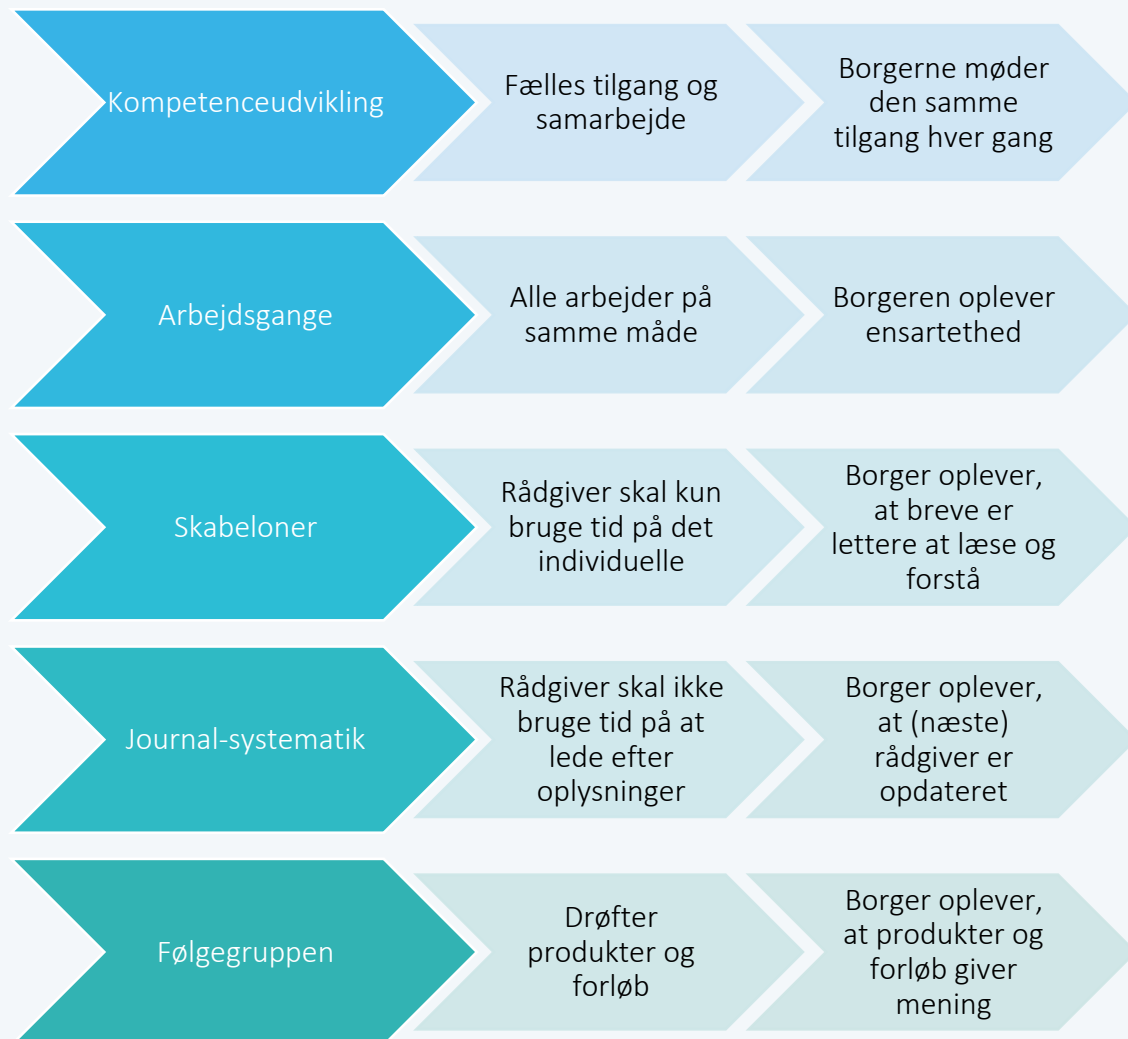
Kompetenceudvikling

Fælles tilgang og samarbejde

Borgerne møder den samme tilgang hver gang

Arbejdsgange

Alle arbejder på samme måde

Borgeren oplever ensartethed

Skabeloner

Rådgiver skal kun bruge tid på det individuelle

Borger oplever, at breve er lettere at læse og forstå

Journal-systematik

Rådgiver skal ikke bruge tid på at lede efter oplysninger

Borger oplever, at (næste) rådgiver er opdateret

Følgegruppen

Drøfter produkter og forløb

Borger oplever, at produkter og forløb giver mening